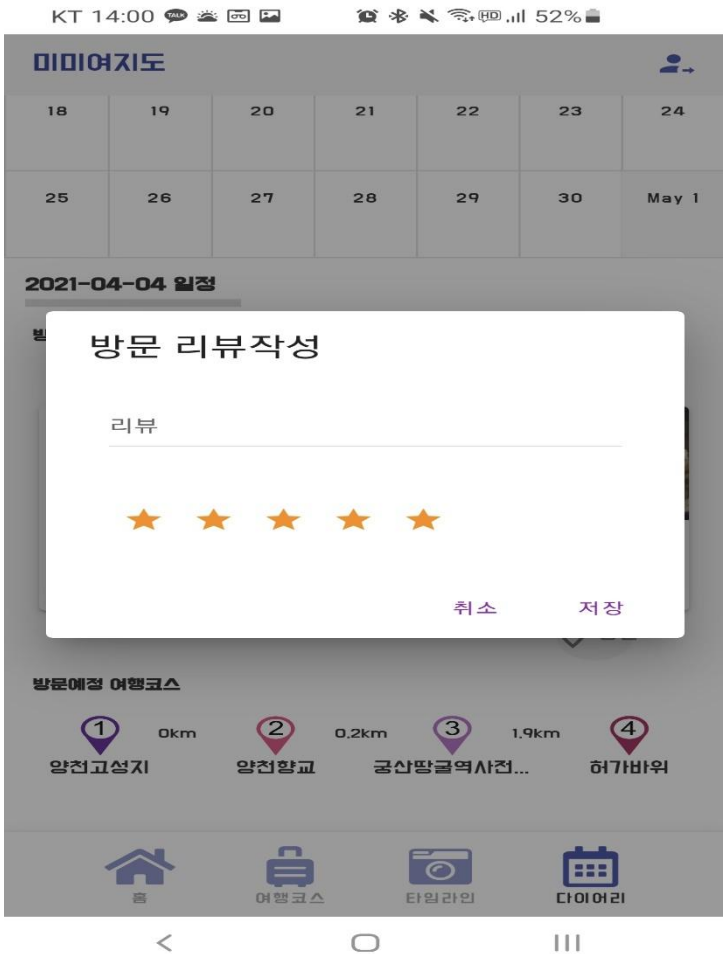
KT 14:00 TALK HD 52%

미미여지도

| 18 | 19 | 20 | 21 | 22 | 23 | 24 |
|---|---|---|---|---|---|---|
| 25 | 26 | 27 | 28 | 29 | 30 | May 1 |

2021-04-04 일정

방

방문 리뷰작성

리뷰

★ ★ ★ ★ ★

취소 저장

방문예정 여행코스

1 0km 2 0.2km 3 1.9km 4

양천고성지 양천향교 궁산땅굴역사전... 허가바위

홈 여행코스 타임라인 다이어리